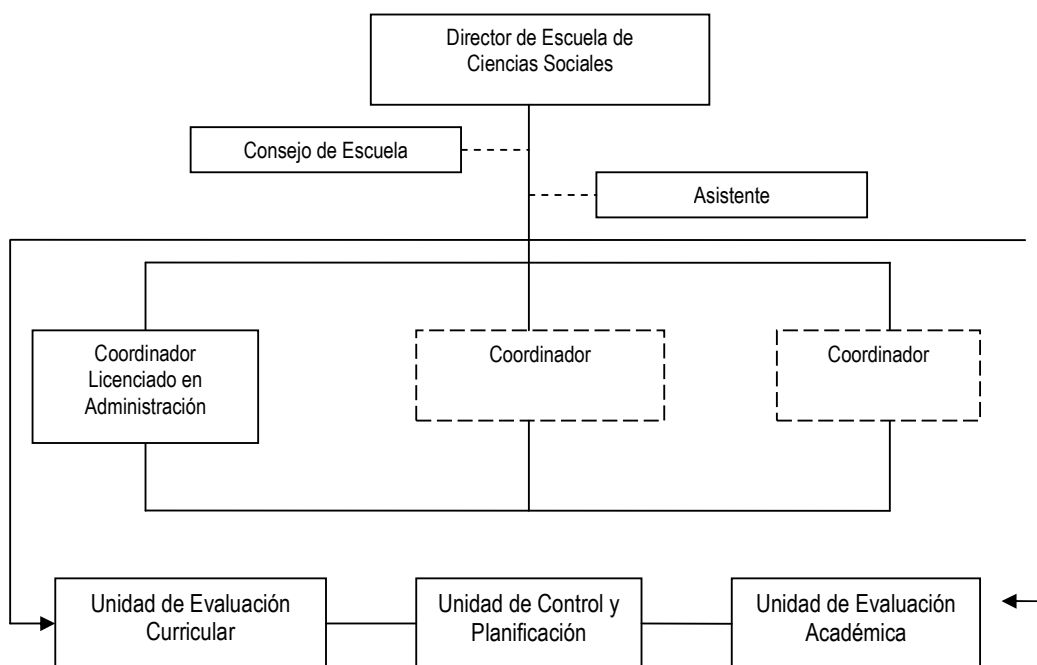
Director de Escuela de Ciencias Sociales

Consejo de Escuela

Asistente

Coordinador Licenciado en Administración

Coordinador

Coordinador

Unidad de Evaluación Curricular

Unidad de Control y Planificación

Unidad de Evaluación Académica